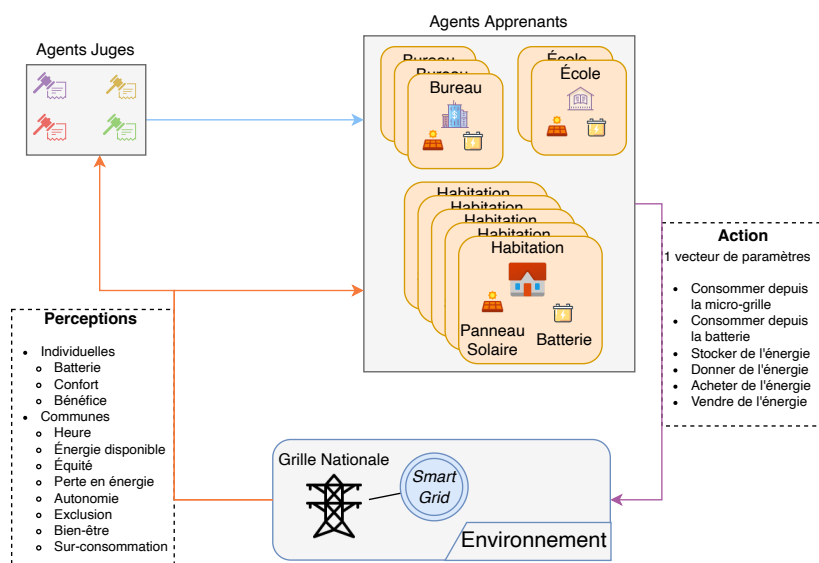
Agents Juges

Agents Apprenants

Bureau
Bureau
Bureau

École
École

Habitation
Habitation
Habitation
Habitation
Habitation

Panneau Solaire

Batterie

Action
1 vecteur de paramètres

- Consommer depuis la micro-grille
- Consommer depuis la batterie
- Stocker de l'énergie
- Donner de l'énergie
- Acheter de l'énergie
- Vendre de l'énergie

Perceptions

- Individuelles
  - Batterie
  - Confort
  - Bénéfice
- Communes
  - Heure
  - Énergie disponible
  - Équité
  - Perte en énergie
  - Autonomie
  - Exclusion
  - Bien-être
  - Sur-consommation

Grille Nationale

Smart Grid

Environnement